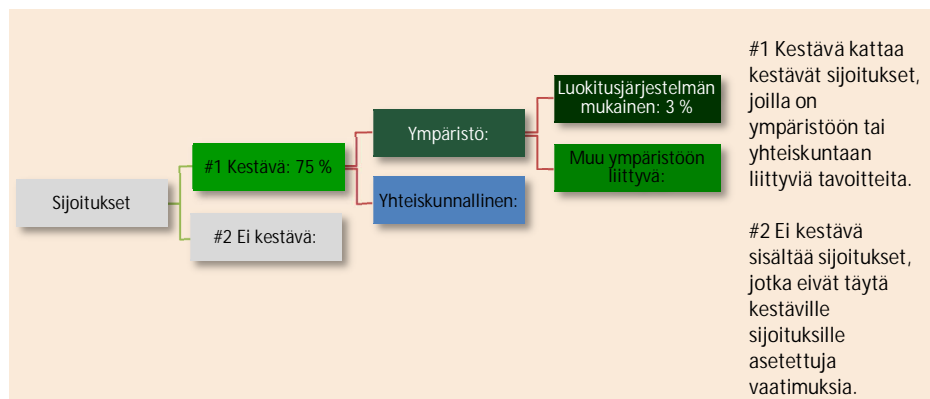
Sijoitukset

#1 Kestävä: 75 %

#2 Ei kestävä:

Ympäristö:

Yhteiskunnallinen:

Luokitusjärjestelmän mukainen: 3 %

Muu ympäristöön liittyvä:

#1 Kestävä kattaa kestävät sijoitukset, joilla on ympäristöön tai yhteiskuntaan liittyviä tavoitteita.

#2 Ei kestävä sisältää sijoitukset, jotka eivät täytä kestäville sijoituksille asetettuja vaatimuksia.